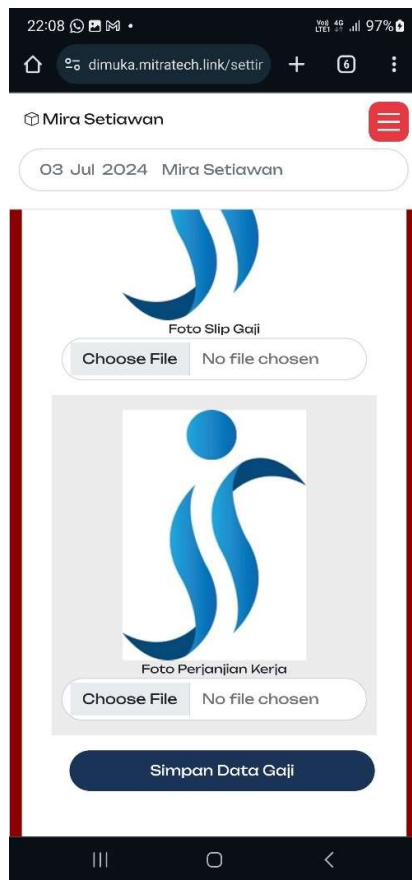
22:08
Vo) 4G LTE1 97%
dimuka.mitratech.link/settir
6
Mira Setiawan
03 Jul 2024 Mira Setiawan
Foto Slip Gaji
Choose File No file chosen
Foto Perjanjian Kerja
Choose File No file chosen
Simpan Data Gaji